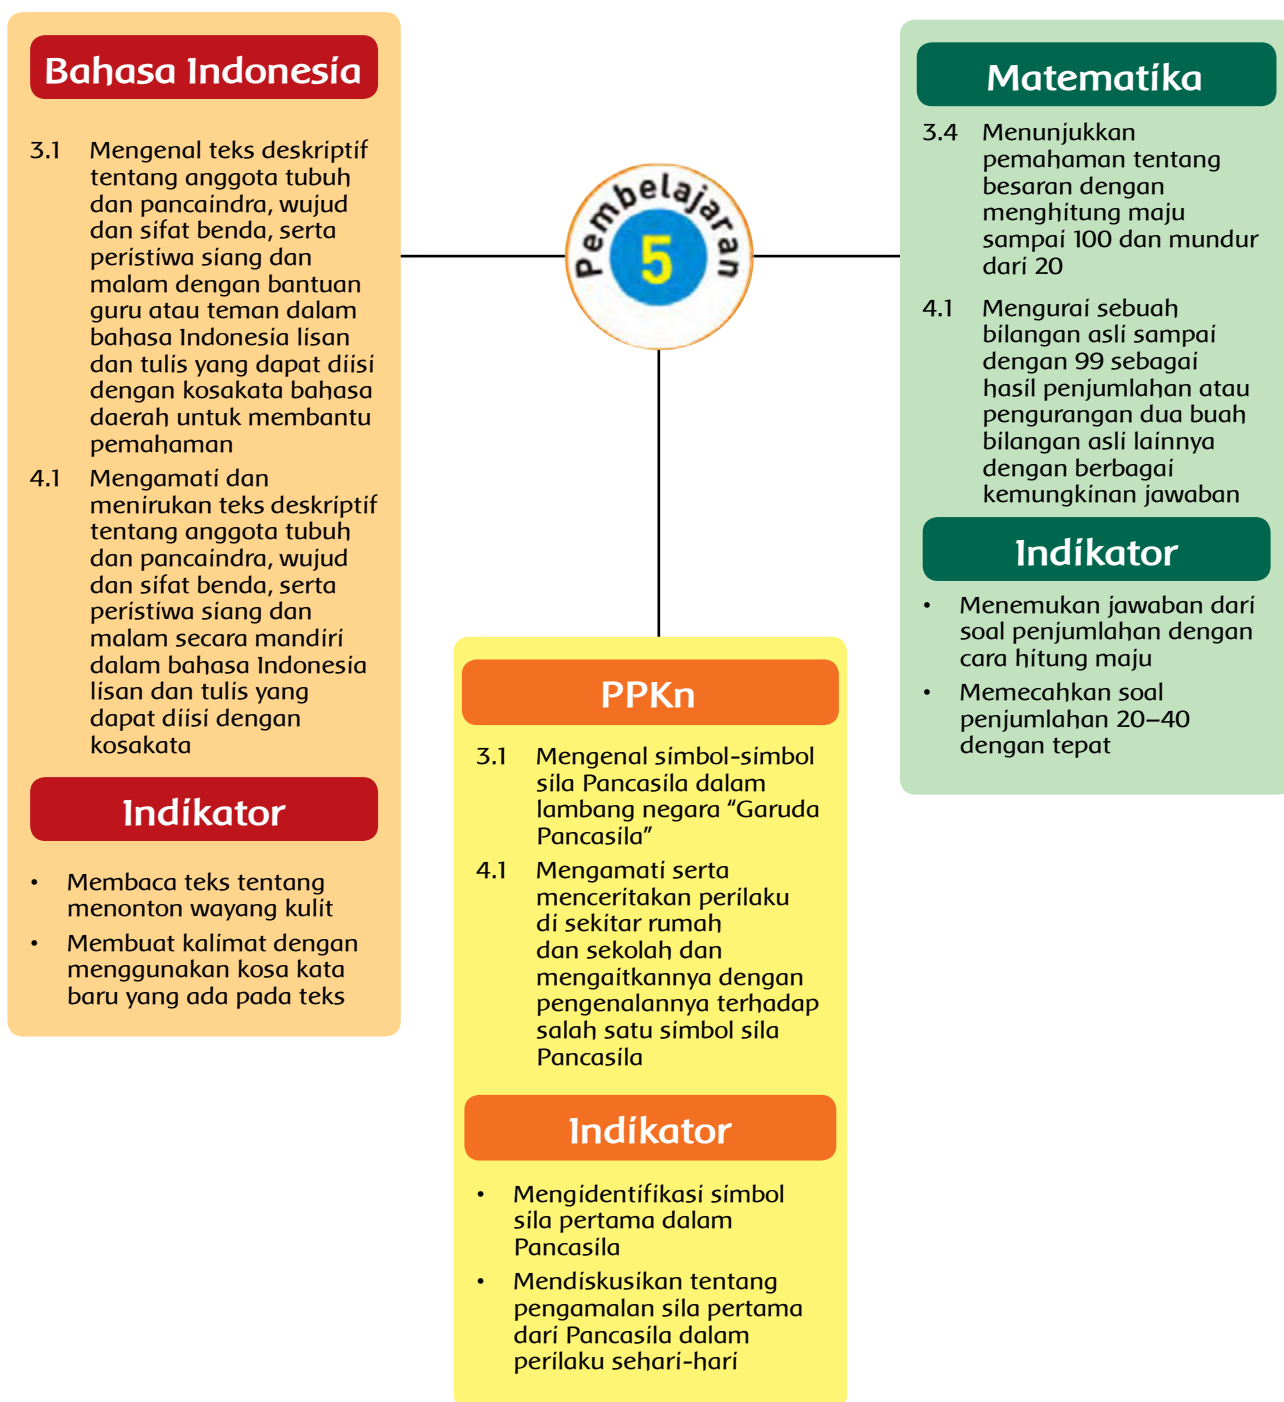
Bahasa Indonesia

3.1 Mengenal teks deskriptif tentang anggota tubuh dan pancaindra, wujud dan sifat benda, serta peristiwa siang dan malam dengan bantuan guru atau teman dalam bahasa Indonesia lisan dan tulis yang dapat diisi dengan kosakata bahasa daerah untuk membantu pemahaman

4.1 Mengamati dan menirukan teks deskriptif tentang anggota tubuh dan pancaindra, wujud dan sifat benda, serta peristiwa siang dan malam secara mandiri dalam bahasa Indonesia lisan dan tulis yang dapat diisi dengan kosakata

Indikator

• Membaca teks tentang menonton wayang kulit
• Membuat kalimat dengan menggunakan kosa kata baru yang ada pada teks

Pembelajaran 5

Matematika

3.4 Menunjukkan pemahaman tentang besaran dengan menghitung maju sampai 100 dan mundur dari 20

4.1 Mengurai sebuah bilangan asli sampai dengan 99 sebagai hasil penjumlahan atau pengurangan dua buah bilangan asli lainnya dengan berbagai kemungkinan jawaban

Indikator

• Menemukan jawaban dari soal penjumlahan dengan cara hitung maju
• Memecahkan soal penjumlahan 20–40 dengan tepat

PPKn

3.1 Mengenal simbol-simbol sila Pancasila dalam lambang negara “Garuda Pancasila”

4.1 Mengamati serta menceritakan perilaku di sekitar rumah dan sekolah dan mengaitkannya dengan pengenalannya terhadap salah satu simbol sila Pancasila

Indikator

• Mengidentifikasi simbol sila pertama dalam Pancasila
• Mendiskusikan tentang pengamalan sila pertama dari Pancasila dalam perilaku sehari-hari